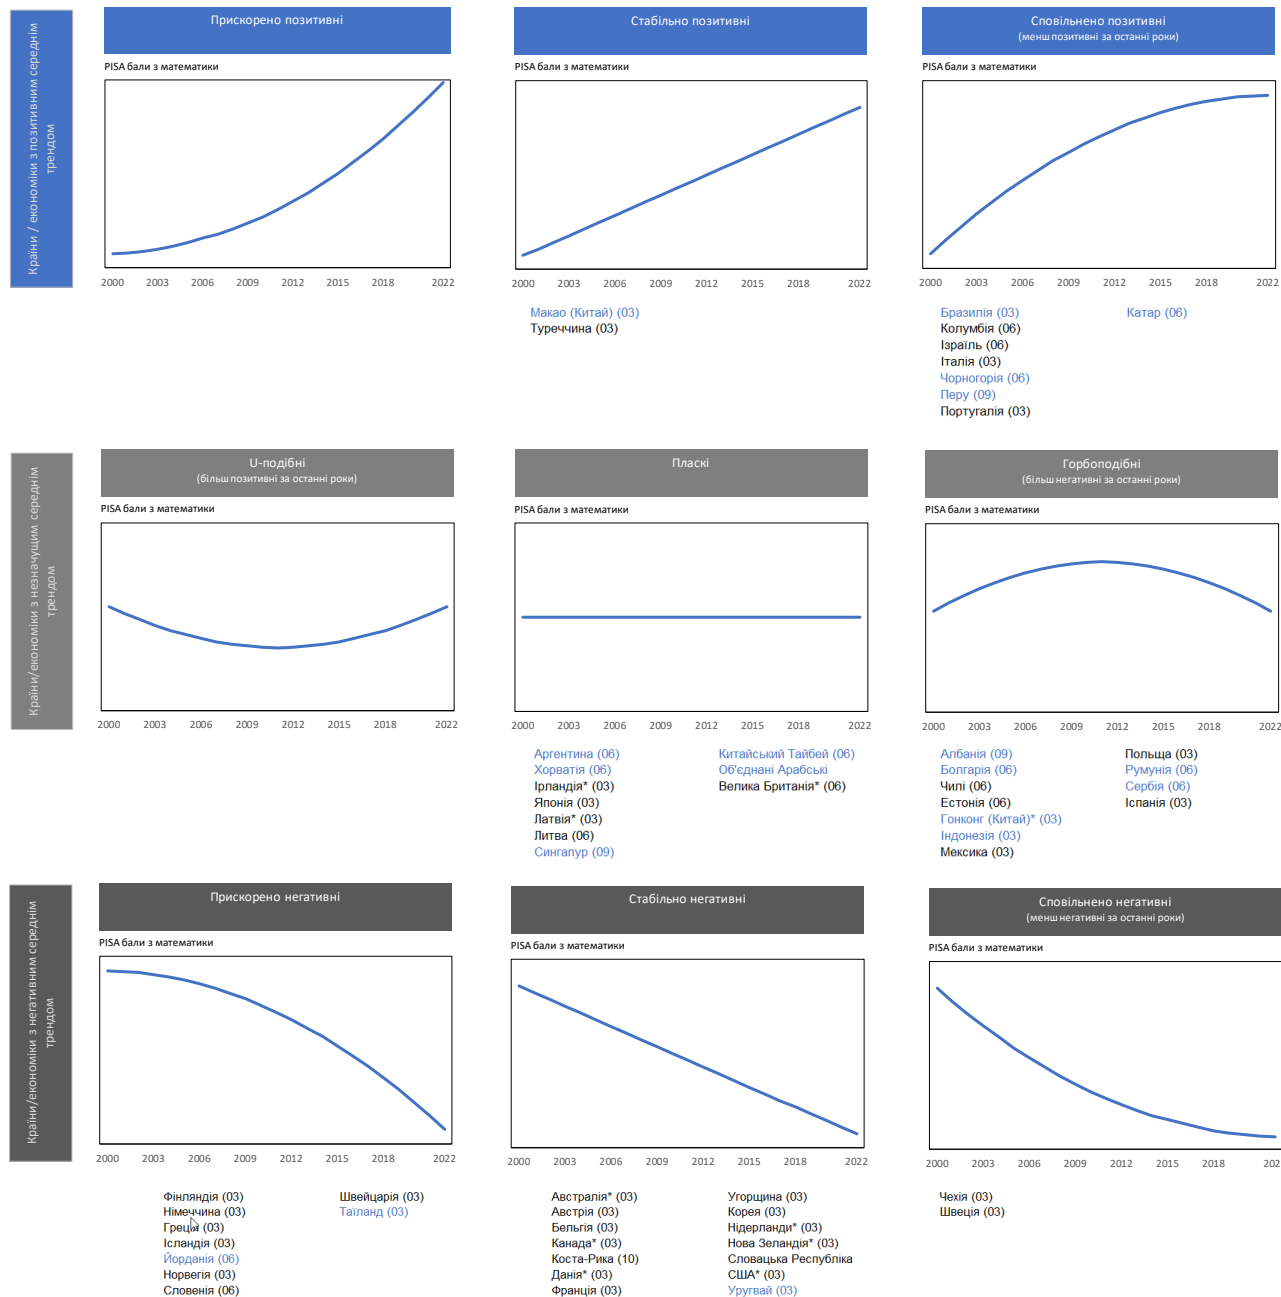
Країни / економіки з позитивним середнім трендом

Прискорено позитивні

PISA бали з математики

2000 2003 2006 2009 2012 2015 2018 2022

Стабільно позитивні

PISA бали з математики

2000 2003 2006 2009 2012 2015 2018 2022

Макао (Китай) (03)
Туреччина (03)

Сповільнено позитивні
(менш позитивні за останні роки)

PISA бали з математики

2000 2003 2006 2009 2012 2015 2018 2022

Бразилія (03)
Колумбія (06)
Ізраїль (06)
Італія (03)
Чорногорія (06)
Перу (09)
Португалія (03)

Катар (06)

Країни/економіки з незначущим середнім трендом

U-подібні
(більш позитивні за останні роки)

PISA бали з математики

2000 2003 2006 2009 2012 2015 2018 2022

Пласкі

PISA бали з математики

2000 2003 2006 2009 2012 2015 2018 2022

Аргентина (06)
Хорватія (06)
Ірландія* (03)
Японія (03)
Латвія* (03)
Литва (06)
Сингапур (09)

Китайський Тайбей (06)
Об'єднані Арабські
Велика Британія* (06)

Горбоподібні
(більш негативні за останні роки)

PISA бали з математики

2000 2003 2006 2009 2012 2015 2018 2022

Албанія (09)
Болгарія (06)
Чилі (06)
Естонія (06)
Гонконг (Китай)* (03)
Індонезія (03)
Мексика (03)

Польща (03)
Румунія (06)
Сербія (06)
Іспанія (03)

Країни/економіки з негативним середнім трендом

Прискорено негативні

PISA бали з математики

2000 2003 2006 2009 2012 2015 2018 2022

Фінляндія (03)
Німеччина (03)
Греція (03)
Ісландія (03)
Йорданія (06)
Норвегія (03)
Словенія (06)

Швейцарія (03)
Таїланд (03)

Стабільно негативні

PISA бали з математики

2000 2003 2006 2009 2012 2015 2018 2022

Австралія* (03)
Австрія (03)
Бельгія (03)
Канада* (03)
Коста-Рика (10)
Данія* (03)
Франція (03)

Угорщина (03)
Корея (03)
Нідерланди* (03)
Нова Зеландія* (03)
Словацька Республіка
США* (03)
Уругвай (03)

Сповільнено негативні
(менш негативні за останні роки)

PISA бали з математики

2000 2003 2006 2009 2012 2015 2018 202

Чехія (03)
Швеція (03)